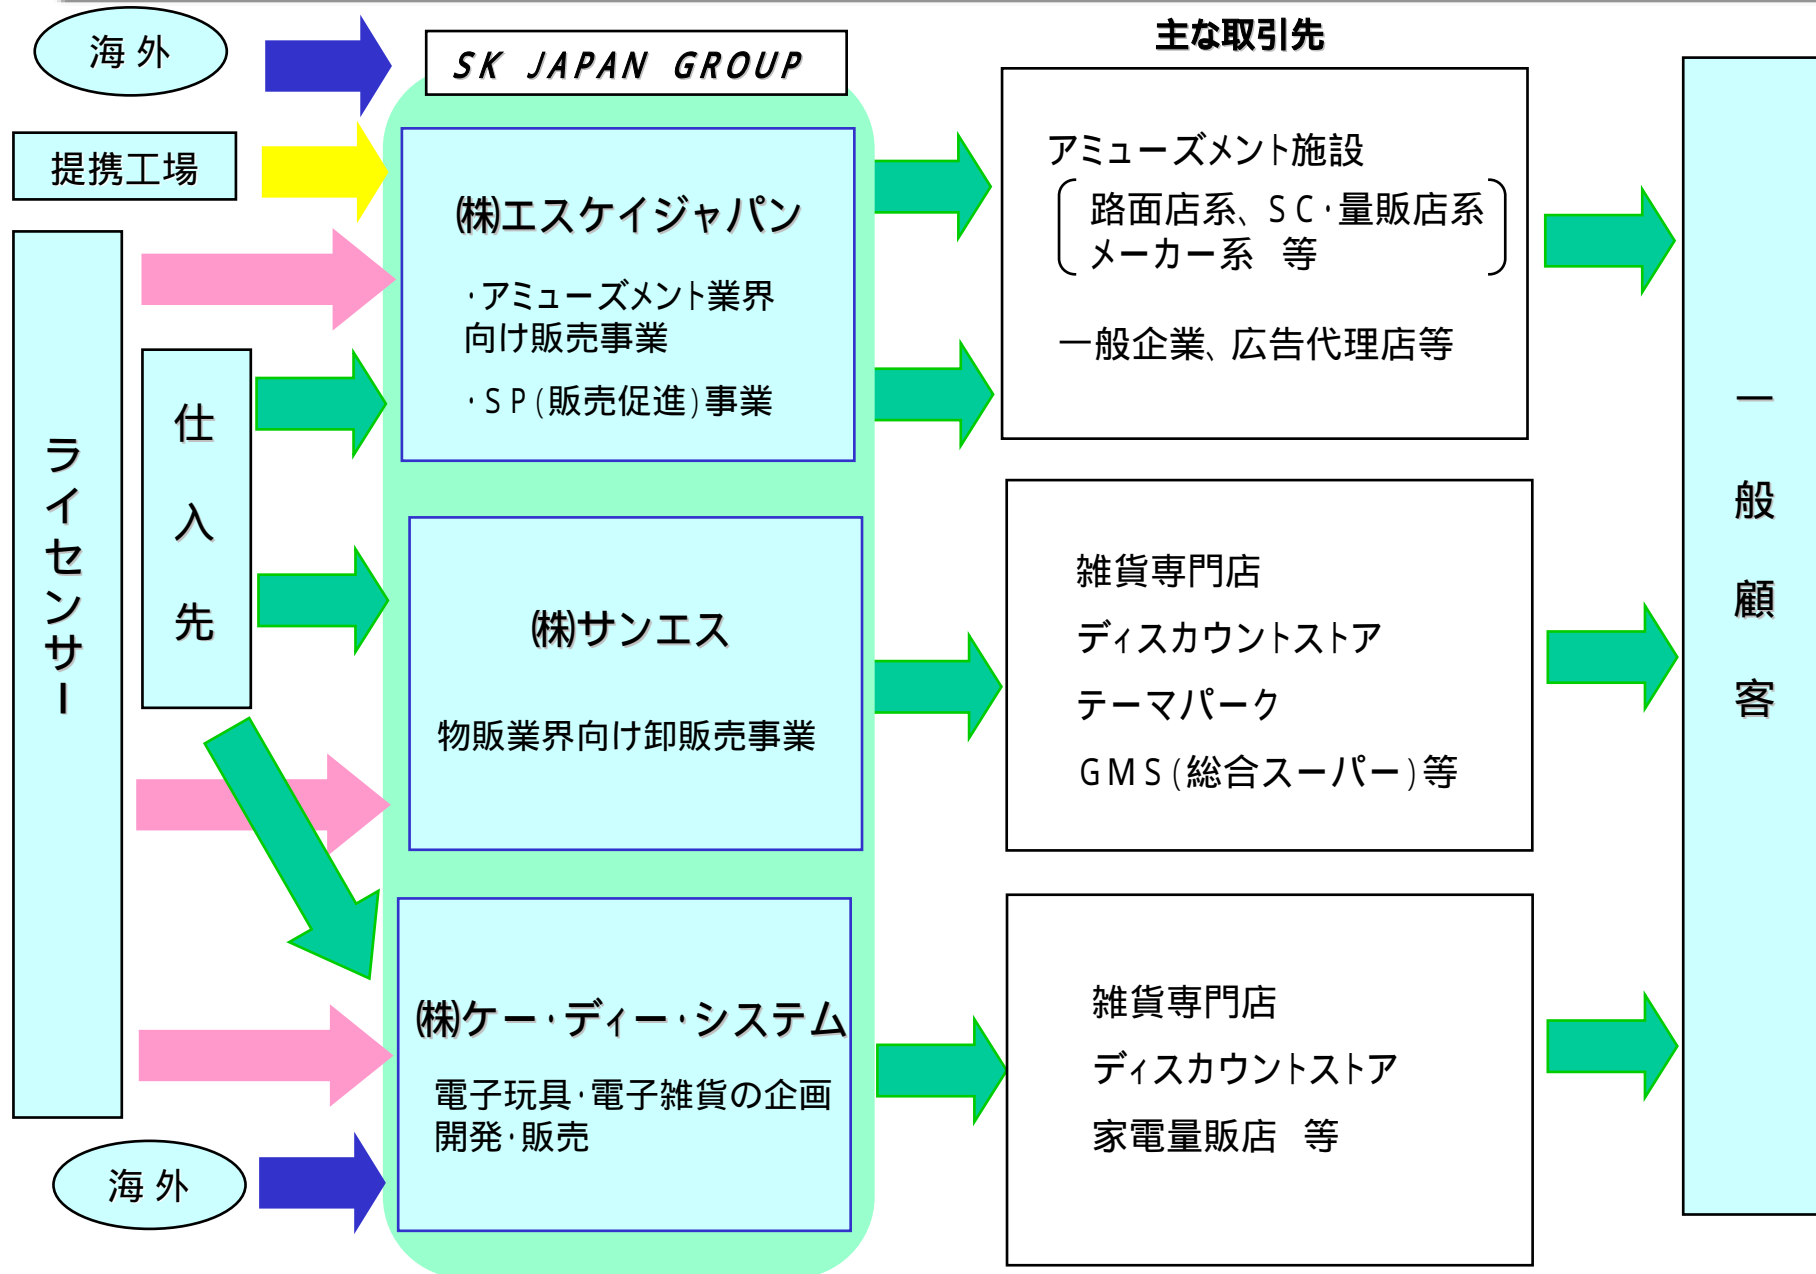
海 外

提携工場

ライセンサー

仕入先

海 外

SK JAPAN GROUP

㈱エスケイジャパン

・アミューズメント業界向け販売事業

・SP(販売促進)事業

㈱サンエス

物販業界向け卸販売事業

㈱ケー・ディー・システム

電子玩具・電子雑貨の企画開発・販売

主な取引先

アミューズメント施設
(路面店系、SC・量販店系 メーカー系 等)

一般企業、広告代理店等

雑貨専門店
ディスカウントストア
テーマパーク
GMS(総合スーパー)等

雑貨専門店
ディスカウントストア
家電量販店 等

一般顧客